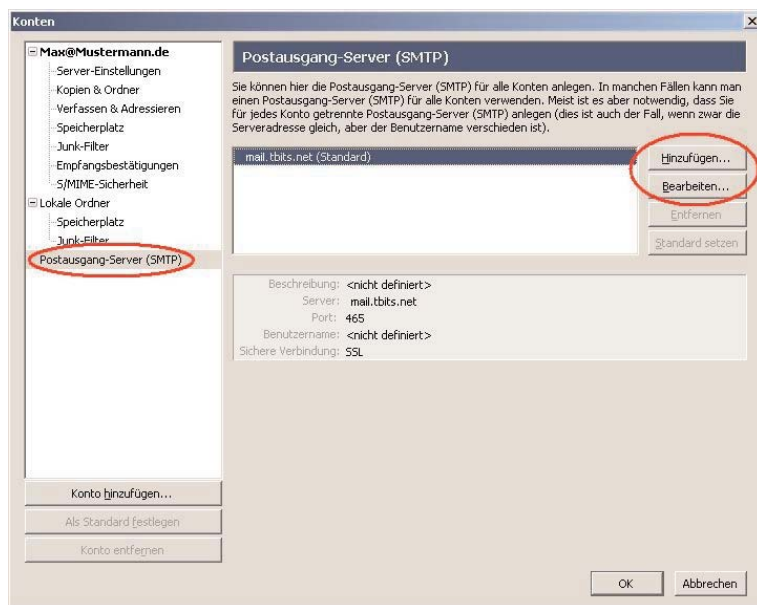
Konten

Max@Mustermann.de
Server-Einstellungen
Kopien & Ordner
Verfassen & Adressieren
Speicherplatz
Junk-Filter
Empfangsbestätigungen
S/MIME-Sicherheit
Lokale Ordner
Speicherplatz
Junk-Filter
Postausgang-Server (SMTP)

Postausgang-Server (SMTP)

Sie können hier die Postausgang-Server (SMTP) für alle Konten anlegen. In manchen Fällen kann man einen Postausgang-Server (SMTP) für alle Konten verwenden. Meist ist es aber notwendig, dass Sie für jedes Konto getrennte Postausgang-Server (SMTP) anlegen (dies ist auch der Fall, wenn zwar die Serveradresse gleich, aber der Benutzername verschieden ist).

mail.tbits.net (Standard)

Hinzufügen...
Bearbeiten...
Entfernen
Standard setzen

Beschreibung: <nicht definiert>
Server: mail.tbits.net
Port: 465
Benutzername: <nicht definiert>
Sichere Verbindung: SSL

Konto hinzufügen...
Als Standard festlegen
Konto entfernen

OK
Abbrechen